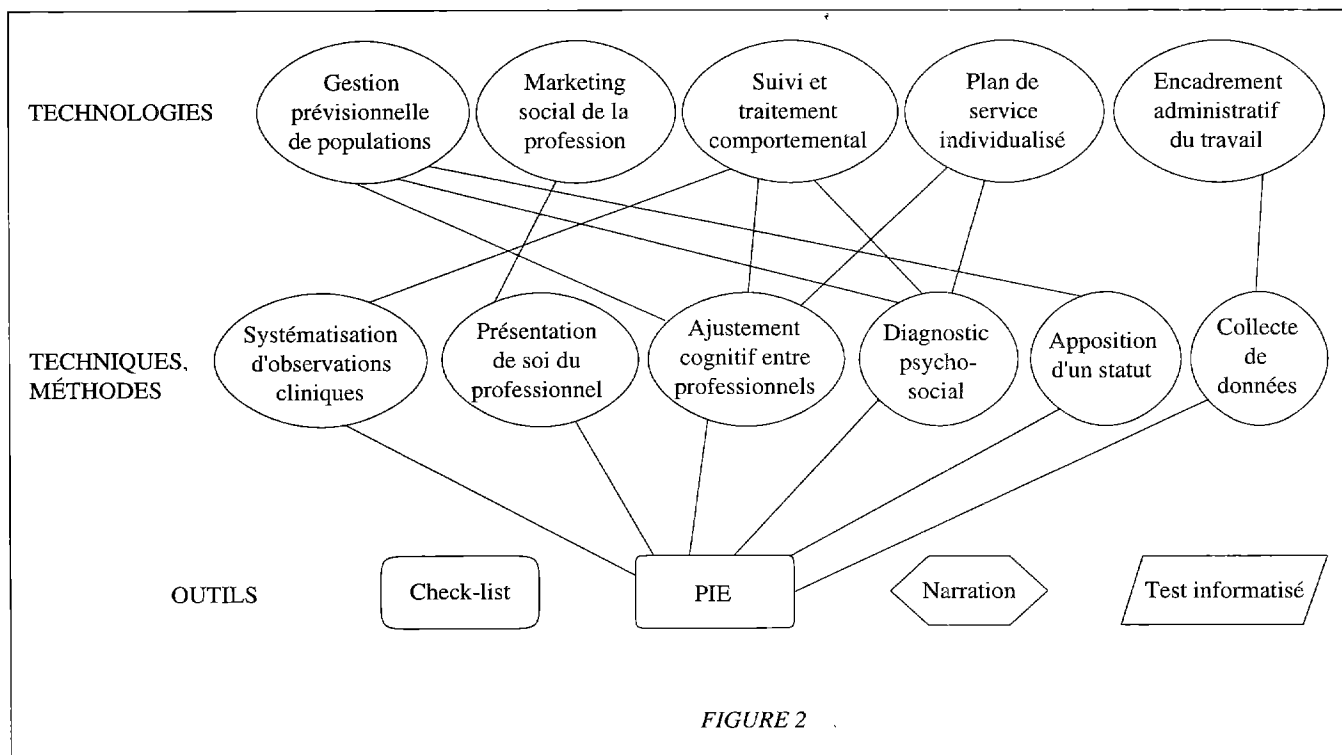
TECHNOLOGIES

Gestion prévisionnelle de populations

Marketing social de la profession

Suivi et traitement comportemental

Plan de service individualisé

Encadrement administratif du travail

TECHNIQUES, MÉTHODES

Systématisation d'observations cliniques

Présentation de soi du professionnel

Ajustement cognitif entre professionnels

Diagnostic psychosocial

Apposition d'un statut

Collecte de données

OUTILS

Check-list

PIE

Narration

Test informatisé

FIGURE 2